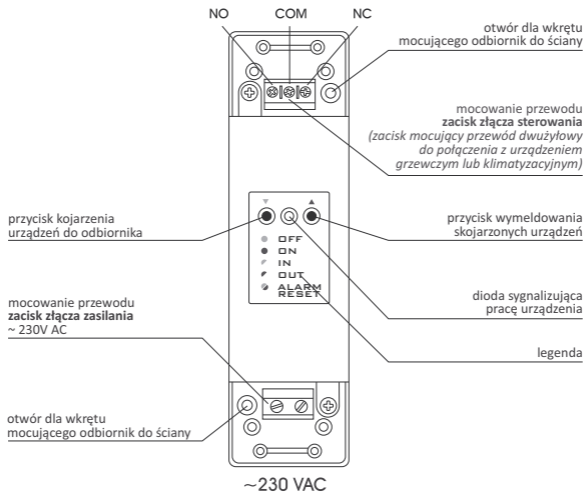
NO COM NC

otwór dla wkrętu mocującego odbiornik do ściany

mocowanie przewodu
**zacisk złącza sterowania**
*(zacisk mocujący przewód dwużyłowy do połączenia z urządzeniem grzewczym lub klimatyzacyjnym)*

przycisk kojarzenia urządzeń do odbiornika

przycisk wymeldowania skojarzonych urządzeń

OFF
ON
IN
OUT
ALARM
RESET

mocowanie przewodu
**zacisk złącza zasilania**
~ 230V AC

dioda sygnalizująca pracę urządzenia

legenda

otwór dla wkrętu mocującego odbiornik do ściany

~230 VAC